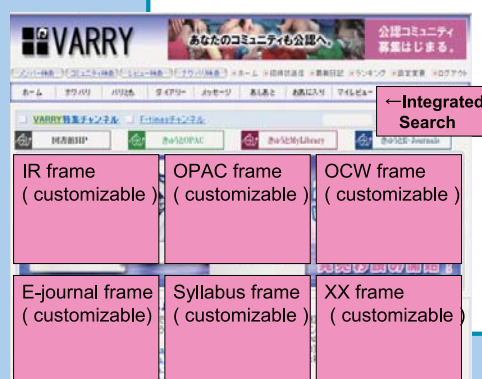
VARRY

あなたのコミュニティも公認へ。

公認コミュニティ募集はじまる。

ホーム　マイバリ　バリ仲間　ダイアリー　メッセージ　あしあと　お気に入り　マイレビュー

VARRY特集チャンネル　E-timesチャンネル

図書館HP　きょうだいOPAC　きょうだいMyLibrary　きょうだいE-Journals

←Integrated Search

IR frame ( customizable )

OPAC frame ( customizable )

OCW frame ( customizable )

E-journal frame ( customizable)

Syllabus frame ( customizable )

XX frame ( customizable )